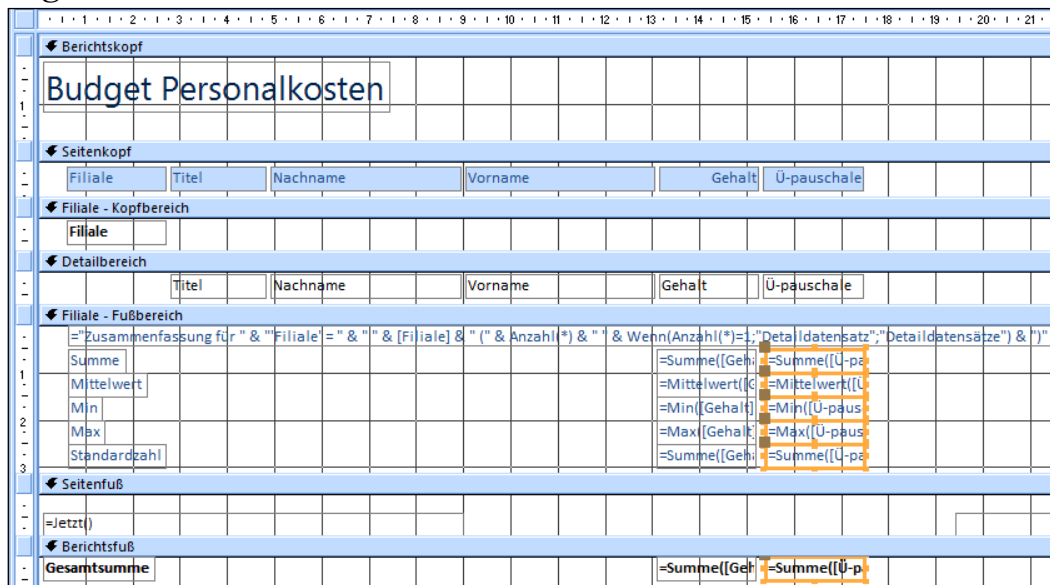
1 · 2 · 3 · 4 · 5 · 6 · 7 · 8 · 9 · 10 · 11 · 12 · 13 · 14 · 15 · 16 · 17 · 18 · 19 · 20 · 21

Berichtskopf

Budget Personalkosten

Seitenkopf

Filiale | Titel | Nachname | Vorname | Gehalt | Ü-pauschale

Filiale - Kopfbereich

Filiale

Detailbereich

Titel | Nachname | Vorname | Gehalt | Ü-pauschale

Filiale - Fußbereich

="Zusammenfassung für " & "'Filiale' = " & " " & [Filiale] & " (" & Anzahl(*) & " " & Wenn(Anzahl(*)=1;"Detaildatensatz";"Detaildatensätze") & ")"

Summe =Summe([Geh =Summe([Ü-pa

Mittelwert =Mittelwert([G =Mittelwert([Ü

Min =Min([Gehalt] =Min([Ü-paus

Max =Max([Gehalt] =Max([Ü-paus

Standardzahl =Summe([Geh =Summe([Ü-pa

Seitenfuß

=Jetzt()

Berichtsfuß

Gesamtsumme =Summe([Geh =Summe([Ü-pa